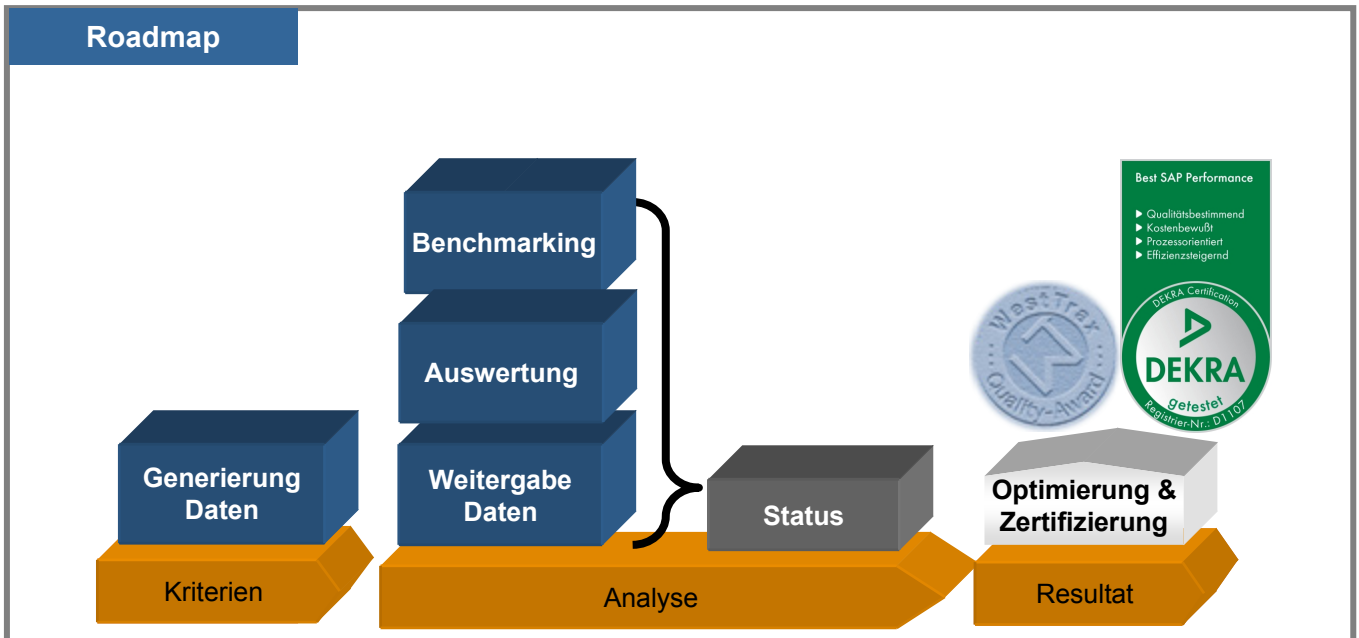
Roadmap

Benchmarking

Auswertung

Weitergabe Daten

Generierung Daten

Status

Best SAP Performance

▶ Qualitätsbestimmend
▶ Kostenbewußt
▶ Prozessorientiert
▶ Effizienzsteigernd

DEKRA Certification

DEKRA

getestet

Registrier-Nr.: D1107

WestTrax

Quality-Award

Optimierung & Zertifizierung

Kriterien

Analyse

Resultat